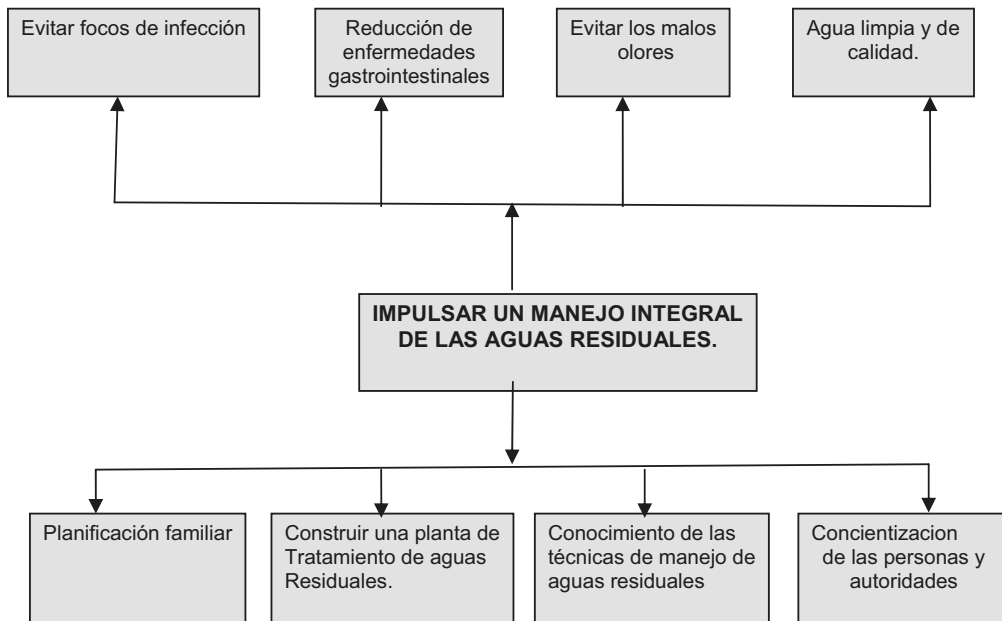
Evitar focos de infección

Reducción de enfermedades gastrointestinales

Evitar los malos olores

Agua limpia y de calidad.

IMPULSAR UN MANEJO INTEGRAL DE LAS AGUAS RESIDUALES.

Planificación familiar

Construir una planta de Tratamiento de aguas Residuales.

Conocimiento de las técnicas de manejo de aguas residuales

Concientizacion de las personas y autoridades